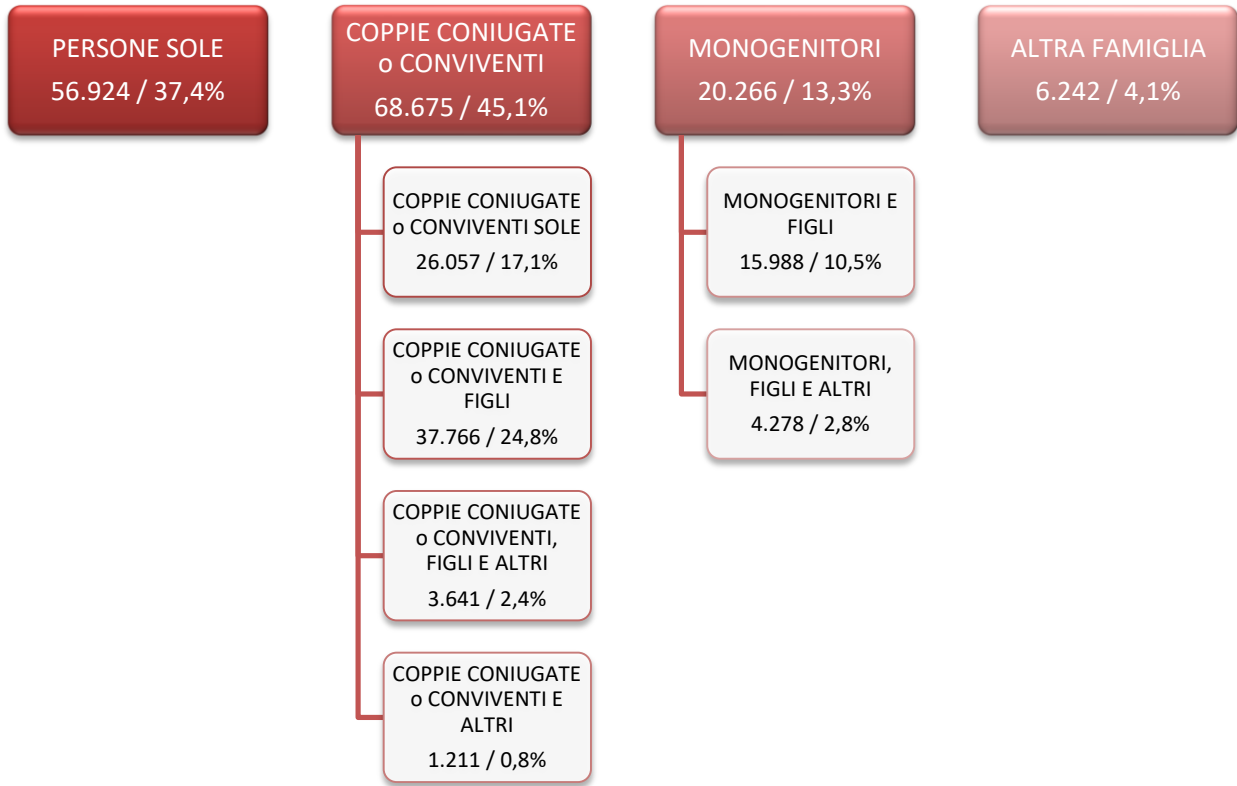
PERSONE SOLE
56.924 / 37,4%

COPPIE CONIUGATE o CONVIVENTI
68.675 / 45,1%

COPPIE CONIUGATE o CONVIVENTI SOLE
26.057 / 17,1%

COPPIE CONIUGATE o CONVIVENTI E FIGLI
37.766 / 24,8%

COPPIE CONIUGATE o CONVIVENTI, FIGLI E ALTRI
3.641 / 2,4%

COPPIE CONIUGATE o CONVIVENTI E ALTRI
1.211 / 0,8%

MONOGENITORI
20.266 / 13,3%

MONOGENITORI E FIGLI
15.988 / 10,5%

MONOGENITORI, FIGLI E ALTRI
4.278 / 2,8%

ALTRA FAMIGLIA
6.242 / 4,1%